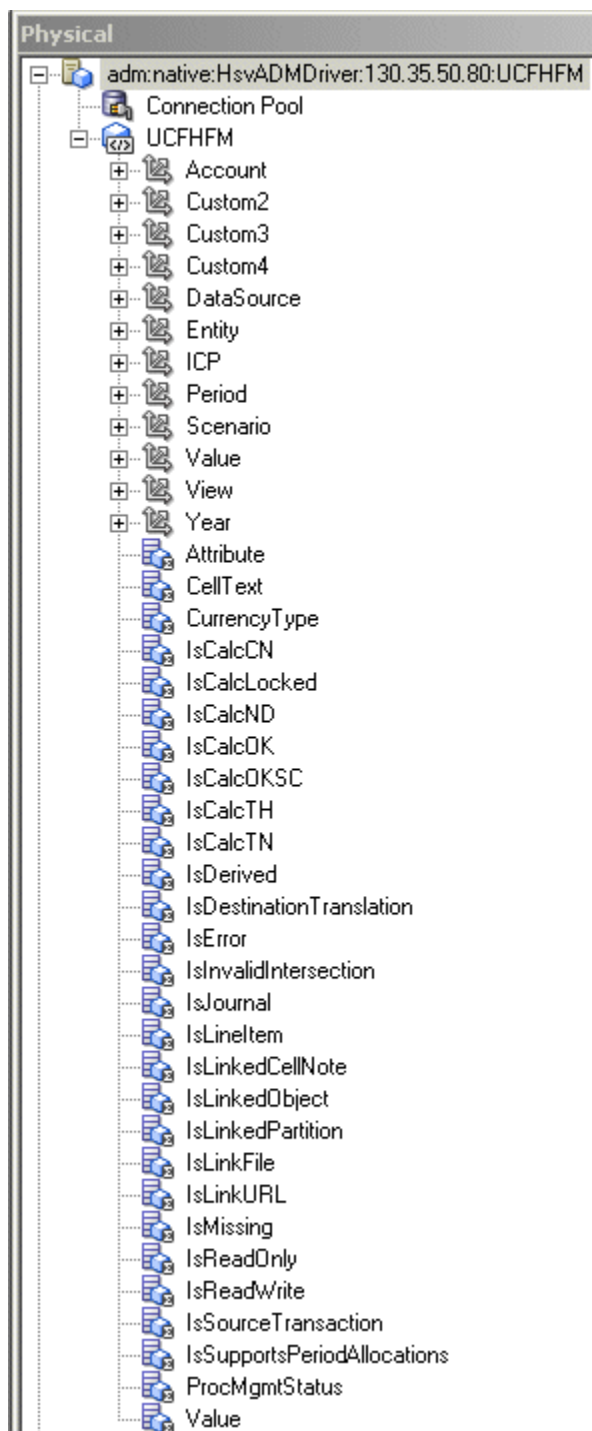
Physical

adm:native:HsvADMDriver:130.35.50.80:UCFHFM
Connection Pool
UCFHFM
Account
Custom2
Custom3
Custom4
DataSource
Entity
ICP
Period
Scenario
Value
View
Year
Attribute
CellText
CurrencyType
IsCalcCN
IsCalcLocked
IsCalcND
IsCalcOK
IsCalcOKSC
IsCalcTH
IsCalcTN
IsDerived
IsDestinationTranslation
IsError
IsInvalidIntersection
IsJournal
IsLineItem
IsLinkedCellNote
IsLinkedObject
IsLinkedPartition
IsLinkFile
IsLinkURL
IsMissing
IsReadOnly
IsReadWrite
IsSourceTransaction
IsSupportsPeriodAllocations
ProcMgmtStatus
Value